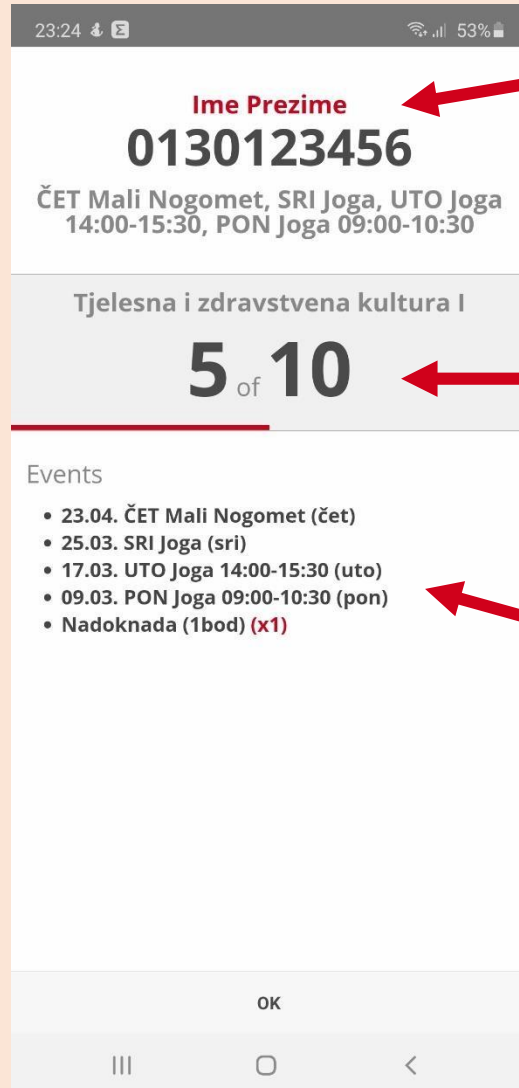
23:24 53%

Ime Prezime
0130123456
ČET Mali Nogomet, SRI Joga, UTO Joga 14:00-15:30, PON Joga 09:00-10:30

Tjelesna i zdravstvena kultura I
5 of 10

Events
• 23.04. ČET Mali Nogomet (čet)
• 25.03. SRI Joga (sri)
• 17.03. UTO Joga 14:00-15:30 (uto)
• 09.03. PON Joga 09:00-10:30 (pon)
• Nadoknada (1bod) (x1)

OK